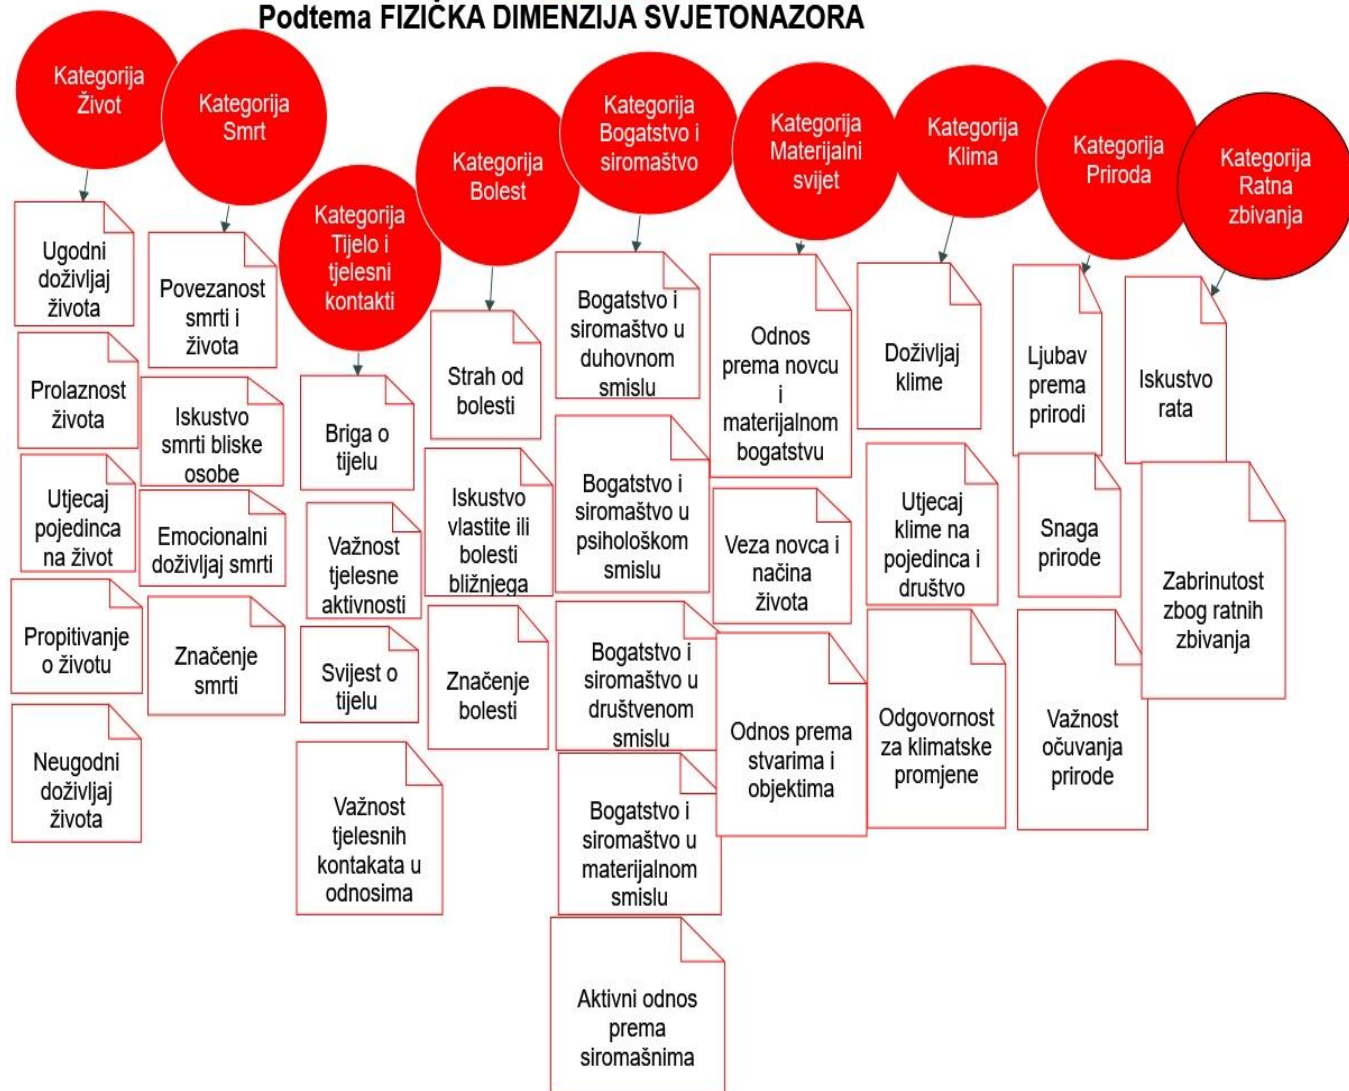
Podtema FIZIČKA DIMENZIJA SVJETONAZORA

Kategorija Život

Ugodni doživljaj života

Prolaznost života

Utjecaj pojedinca na život

Propitivanje o životu

Neugodni doživljaj života

Kategorija Smrt

Povezanost smrti i života

Iskustvo smrti bliske osobe

Emocionalni doživljaj smrti

Značenje smrti

Kategorija Tijelo i tjelesni kontakti

Briga o tijelu

Važnost tjelesne aktivnosti

Svijest o tijelu

Važnost tjelesnih kontakata u odnosima

Kategorija Bolest

Strah od bolesti

Iskustvo vlastite ili bolesti bližnjega

Značenje bolesti

Kategorija Bogatstvo i siromaštvo

Bogatstvo i siromaštvo u duhovnom smislu

Bogatstvo i siromaštvo u psihološkom smislu

Bogatstvo i siromaštvo u društvenom smislu

Bogatstvo i siromaštvo u materijalnom smislu

Aktivni odnos prema siromašnima

Kategorija Materijalni svijet

Odnos prema novcu i materijalnom bogatstvu

Veza novca i načina života

Odnos prema stvarima i objektima

Kategorija Klima

Doživljaj klime

Utjecaj klime na pojedinca i društvo

Odgovornost za klimatske promjene

Kategorija Priroda

Ljubav prema prirodi

Snaga prirode

Važnost očuvanja prirode

Kategorija Ratna zbivanja

Iskustvo rata

Zabrinutost zbog ratnih zbivanja